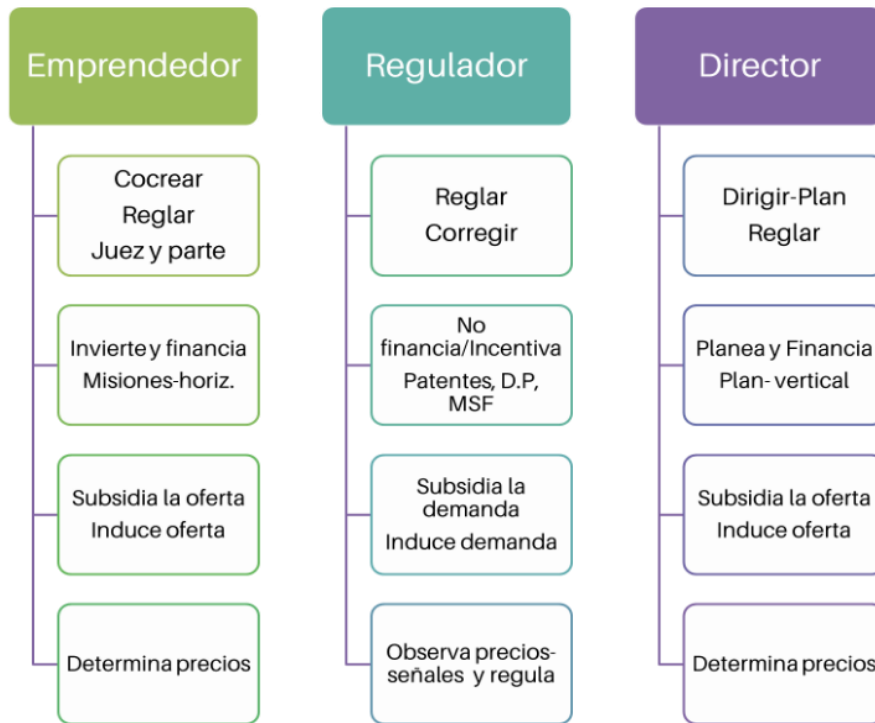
Emprendedor

Cocrear
Reglar
Juez y parte

Invierte y financia
Misiones-horiz.

Subsidia la oferta
Induce oferta

Determina precios

Regulador

Reglar
Corregir

No financia/Incentiva
Patentes, D.P, MSF

Subsidia la demanda
Induce demanda

Observa precios-señales y regula

Director

Dirigir-Plan
Reglar

Planea y Financia
Plan- vertical

Subsidia la oferta
Induce oferta

Determina precios